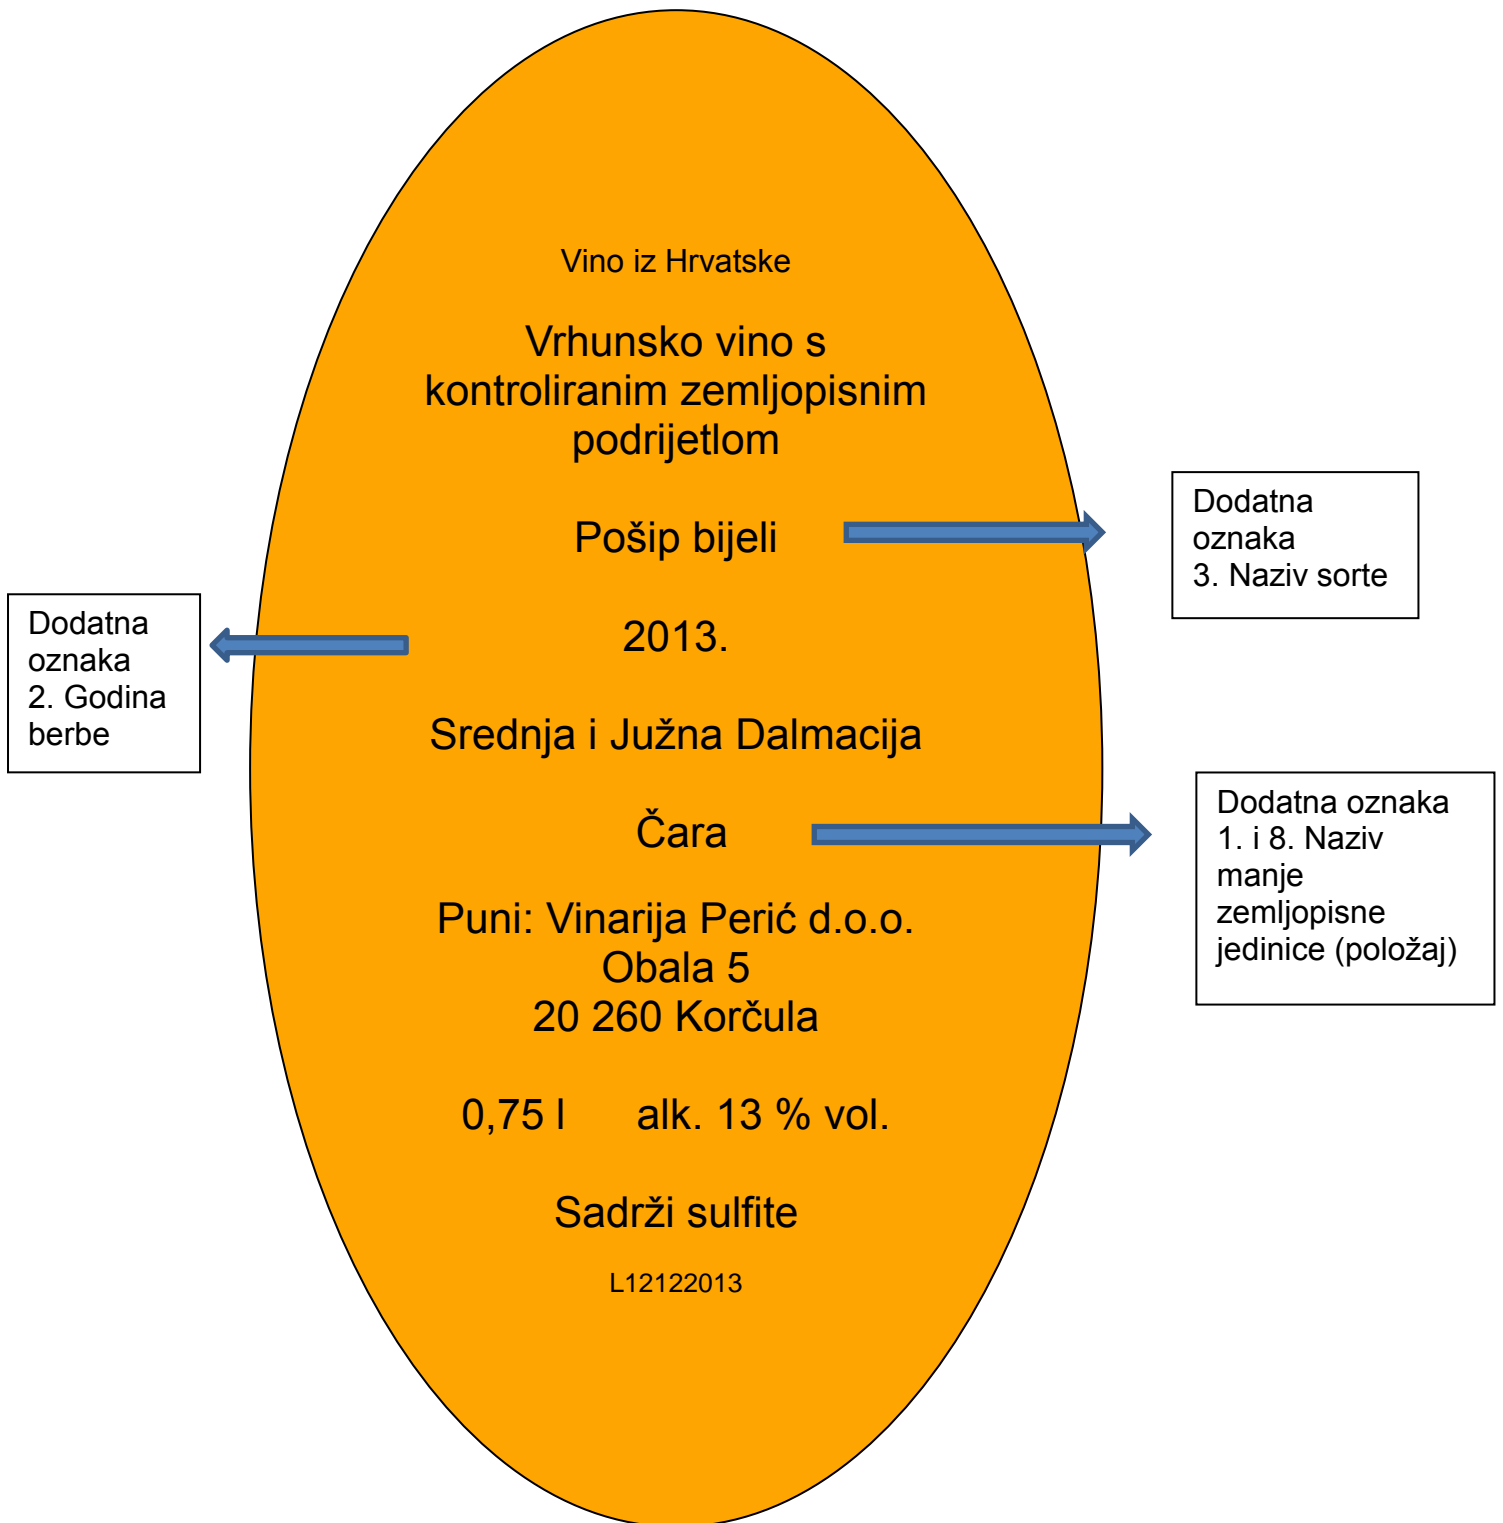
Vino iz Hrvatske

Vrhunsko vino s kontroliranim zemljopisnim podrijetlom

Pošip bijeli

Dodatna oznaka 3. Naziv sorte

2013.

Dodatna oznaka 2. Godina berbe

Srednja i Južna Dalmacija

Čara

Dodatna oznaka 1. i 8. Naziv manje zemljopisne jedinice (položaj)

Puni: Vinarija Perić d.o.o.
Obala 5
20 260 Korčula

0,75 l alk. 13 % vol.

Sadrži sulfite

L12122013